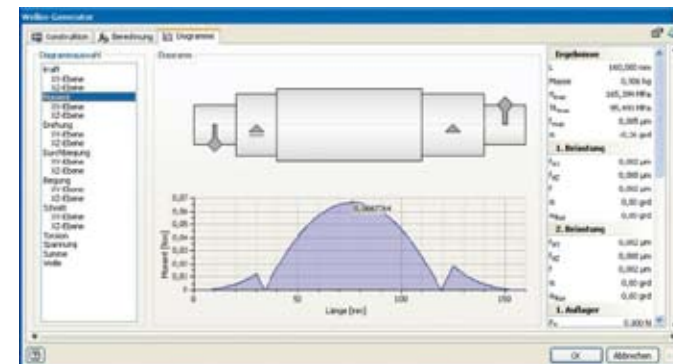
Wellen-Generator

Konstruktion | Berechnung | Diagramme

Diagrammauswahl
Kraft
YZ-Ebene
XZ-Ebene
Moment
YZ-Ebene
XZ-Ebene
Drehung
YZ-Ebene
XZ-Ebene
Durchbiegung
YZ-Ebene
XZ-Ebene
Biegung
YZ-Ebene
XZ-Ebene
Schub
YZ-Ebene
XZ-Ebene
Torsion
Spannung
Summe
Welle

Diagramm

0,0667764

0,07
0,06
0,05
0,04
0,03
0,02
0,01
0,00

Moment [Nm]

50
100
150

Länge [mm]

Ergebnisse
L 160,000 mm
Masse 0,506 kg
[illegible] 165,399 MPa
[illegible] 95,493 MPa
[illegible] 0,005 µm
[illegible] -0,16 grd

1. Belastung
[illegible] 0,002 µm
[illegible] 0,000 µm
f 0,002 µm
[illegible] 0,00 grd
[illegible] 0,00 grd

2. Belastung
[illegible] 0,002 µm
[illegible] 0,000 µm
f 0,002 µm
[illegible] 0,00 grd
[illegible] 0,00 grd

1. Auflager
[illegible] 0,000 N

OK | Abbrechen